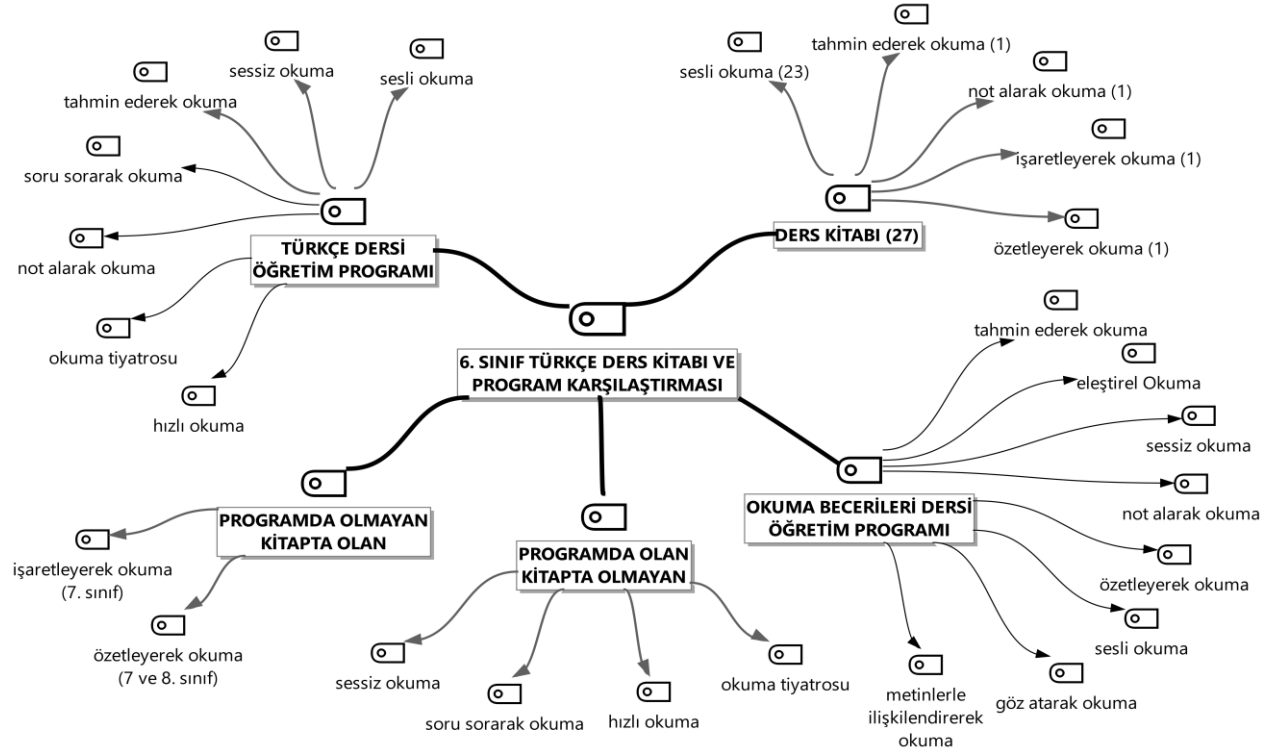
6. SINIF TÜRKÇE DERS KİTABI VE PROGRAM KARŞILAŞTIRMASI

TÜRKÇE DERSİ ÖĞRETİM PROGRAMI

sessiz okuma

sesli okuma

tahmin ederek okuma

soru sorarak okuma

not alarak okuma

okuma tiyatrosu

hızlı okuma

DERS KİTABI (27)

sesli okuma (23)

tahmin ederek okuma (1)

not alarak okuma (1)

işaretleyerek okuma (1)

özetleyerek okuma (1)

OKUMA BECERİLERİ DERSİ ÖĞRETİM PROGRAMI

tahmin ederek okuma

eleştirel Okuma

sessiz okuma

not alarak okuma

özetleyerek okuma

sesli okuma

göz atarak okuma

metinlerle ilişkilendirerek okuma

PROGRAMDA OLMAYAN KİTAPTA OLAN

işaretleyerek okuma (7. sınıf)

özetleyerek okuma (7 ve 8. sınıf)

PROGRAMDA OLAN KİTAPTA OLMAYAN

sessiz okuma

soru sorarak okuma

hızlı okuma

okuma tiyatrosu